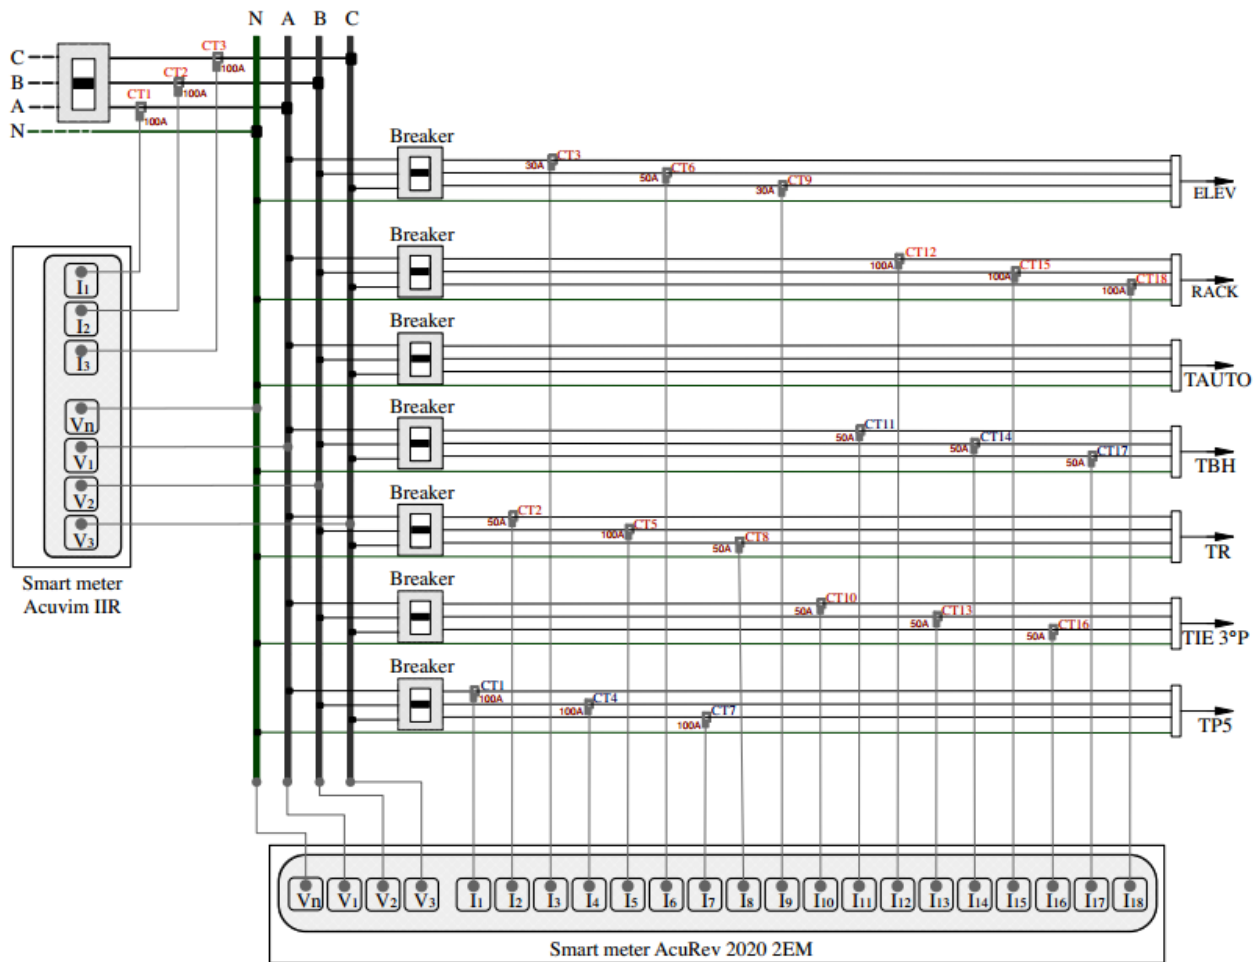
N A B C

C
B
A
N

CT3 100A
CT2 100A
CT1 100A

$I_1$
$I_2$
$I_3$
$V_n$
$V_1$
$V_2$
$V_3$

Smart meter
Acuvim IIR

Breaker
30A CT3
50A CT6
30A CT9
ELEV

Breaker
100A CT12
100A CT15
100A CT18
RACK

Breaker
TAUTO

Breaker
50A CT11
50A CT14
50A CT17
TBH

Breaker
50A CT2
100A CT5
50A CT8
TR

Breaker
50A CT10
50A CT13
50A CT16
TIE 3°P

Breaker
CT1 100A
100A CT4
100A CT7
TP5

$V_n$ $V_1$ $V_2$ $V_3$ $I_1$ $I_2$ $I_3$ $I_4$ $I_5$ $I_6$ $I_7$ $I_8$ $I_9$ $I_{10}$ $I_{11}$ $I_{12}$ $I_{13}$ $I_{14}$ $I_{15}$ $I_{16}$ $I_{17}$ $I_{18}$

Smart meter AcuRev 2020 2EM